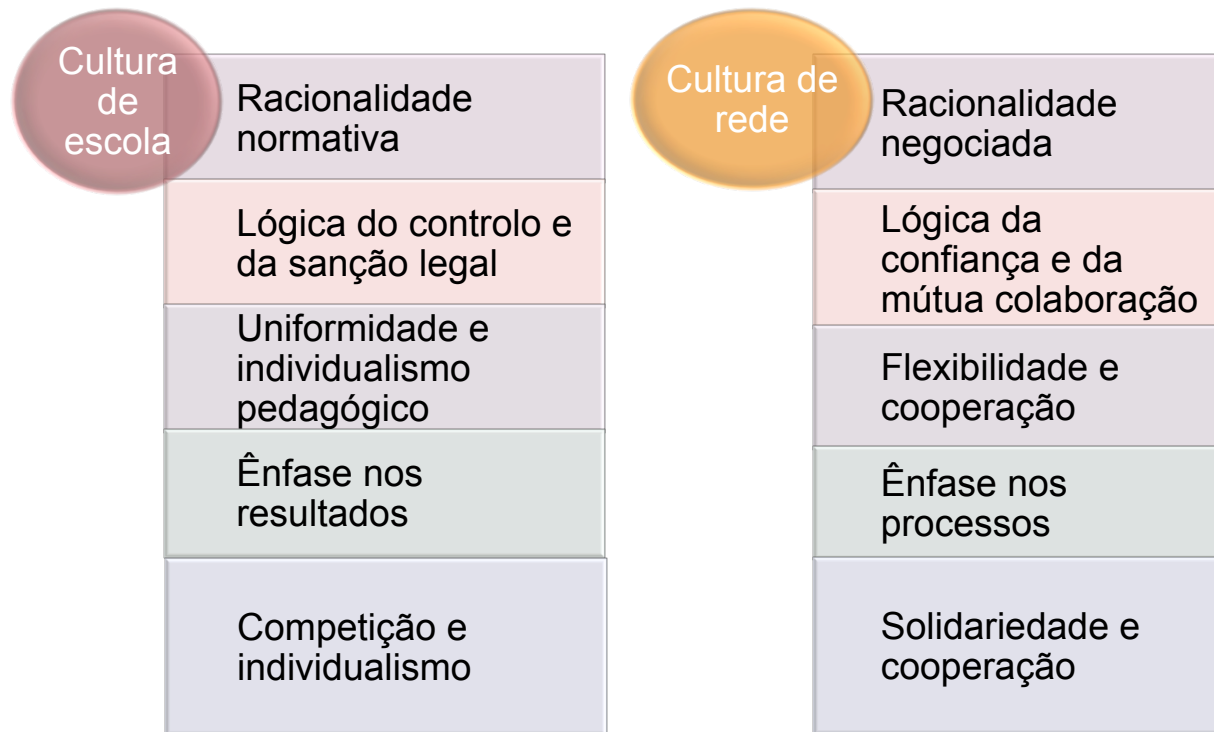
Cultura de escola

Racionalidade normativa

Lógica do controlo e da sanção legal

Uniformidade e individualismo pedagógico

Ênfase nos resultados

Competição e individualismo

Cultura de rede

Racionalidade negociada

Lógica da confiança e da mútua colaboração

Flexibilidade e cooperação

Ênfase nos processos

Solidariedade e cooperação